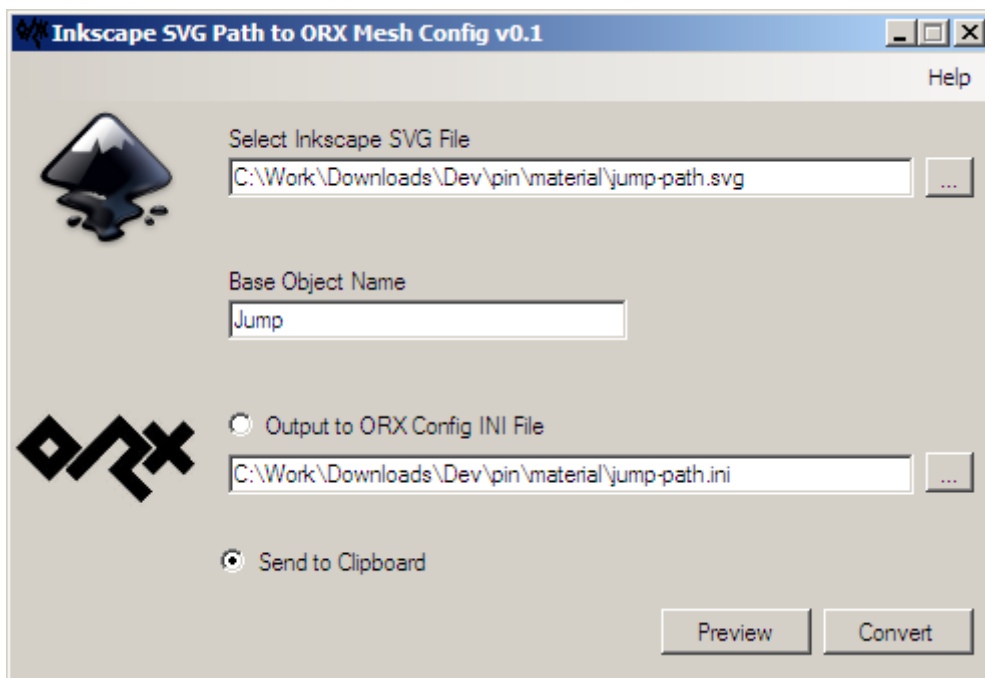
Inkscape SVG Path to ORX Mesh Config v0.1

Help

Select Inkscape SVG File

C:\Work\Downloads\Dev\pin\material\jump-path.svg

...

Base Object Name

Jump

ORX

Output to ORX Config INI File

C:\Work\Downloads\Dev\pin\material\jump-path.ini

...

Send to Clipboard

Preview

Convert